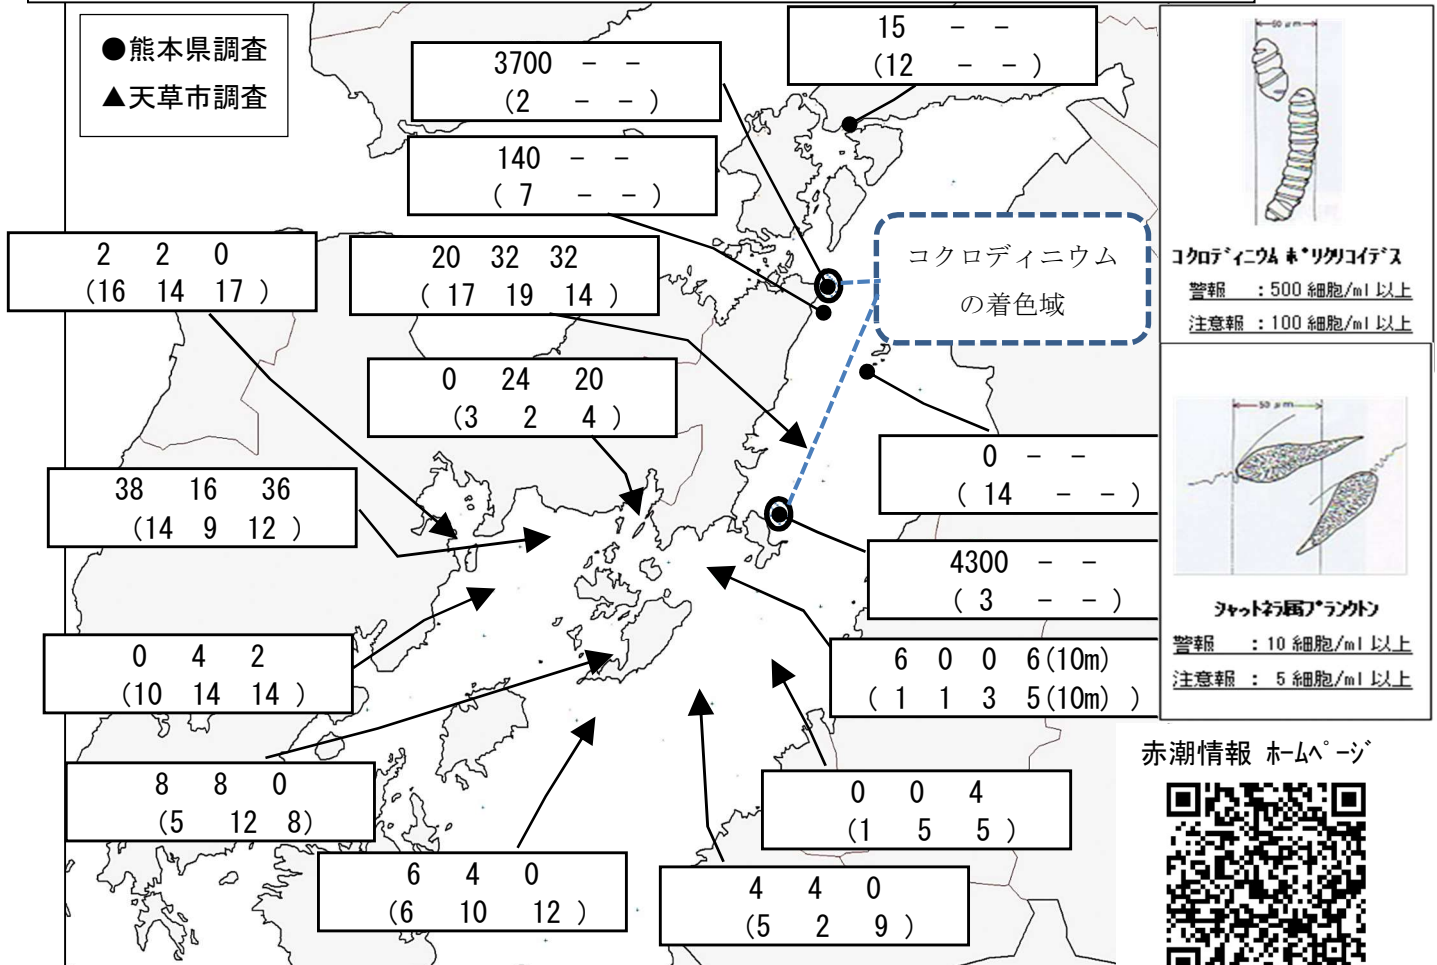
●熊本県調査
▲天草市調査

3700 － －
（2 － － ）

15 － －
（12 － － ）

140 － －
（ 7 － － ）

2 2 0
（16 14 17 ）

20 32 32
（ 17 19 14 ）

コクロディニウム
の着色域

0 24 20
（3 2 4 ）

0 － －
（ 14 － － ）

38 16 36
（14 9 12 ）

4300 － －
（ 3 － － ）

0 4 2
（10 14 14 ）

6 0 0 6(10m)
（ 1 1 3 5(10m) ）

8 8 0
（5 12 8）

0 0 4
（1 5 5 ）

6 4 0
（6 10 12 ）

4 4 0
（5 2 9 ）

ｺｸﾛﾃﾞｨﾆｳﾑ ﾎﾟﾘｸﾘｺｲﾃﾞｽ
警報 ：500 細胞/ml 以上
注意報 ：100 細胞/ml 以上

ｼｬｯﾄﾈﾗ属ﾌﾟﾗﾝｸﾄﾝ
警報 ：10 細胞/ml 以上
注意報 ： 5 細胞/ml 以上

赤潮情報 ﾎｰﾑﾍﾟｰｼﾞ